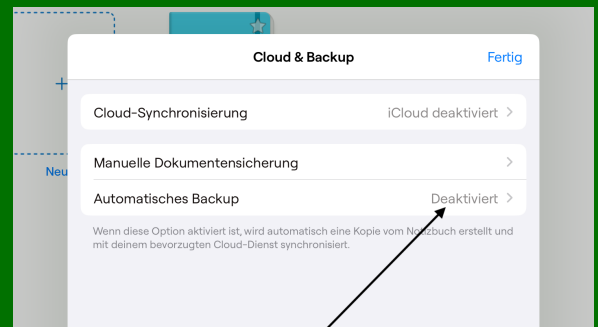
Neu

Cloud & Backup

Fertig

Cloud-Synchronisierung

iCloud deaktiviert >

Manuelle Dokumentensicherung

>

Automatisches Backup

Deaktiviert >

Wenn diese Option aktiviert ist, wird automatisch eine Kopie vom Notizbuch erstellt und mit deinem bevorzugten Cloud-Dienst synchronisiert.